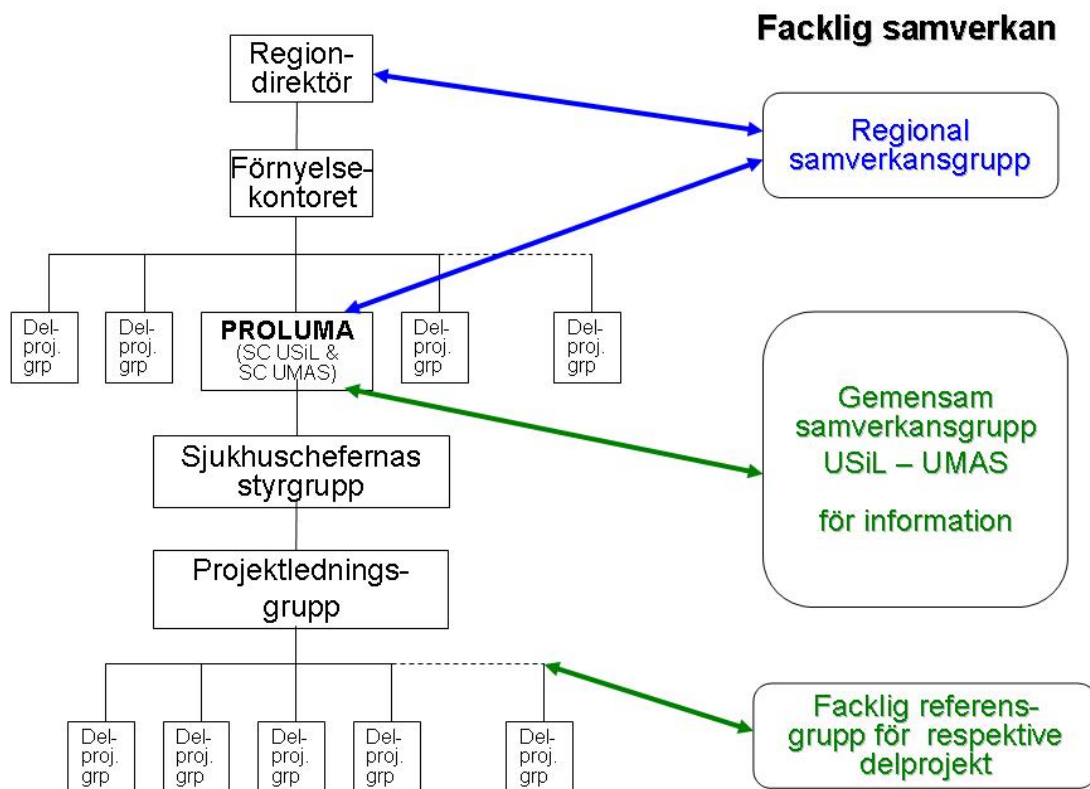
Facklig samverkan

Region-direktör

Förnyelse-kontoret

Regional samverkansgrupp

Del-proj. grp

Del-proj. grp

PROLUMA (SC USiL & SC UMAS)

Del-proj. grp

Del-proj. grp

Gemensam samverkansgrupp USiL – UMAS

för information

Sjukhuschefernas styrgrupp

Projektlednings-grupp

Del-proj. grp

Del-proj. grp

Del-proj. grp

Del-proj. grp

Del-proj. grp

Facklig referens-grupp för respektive delprojekt